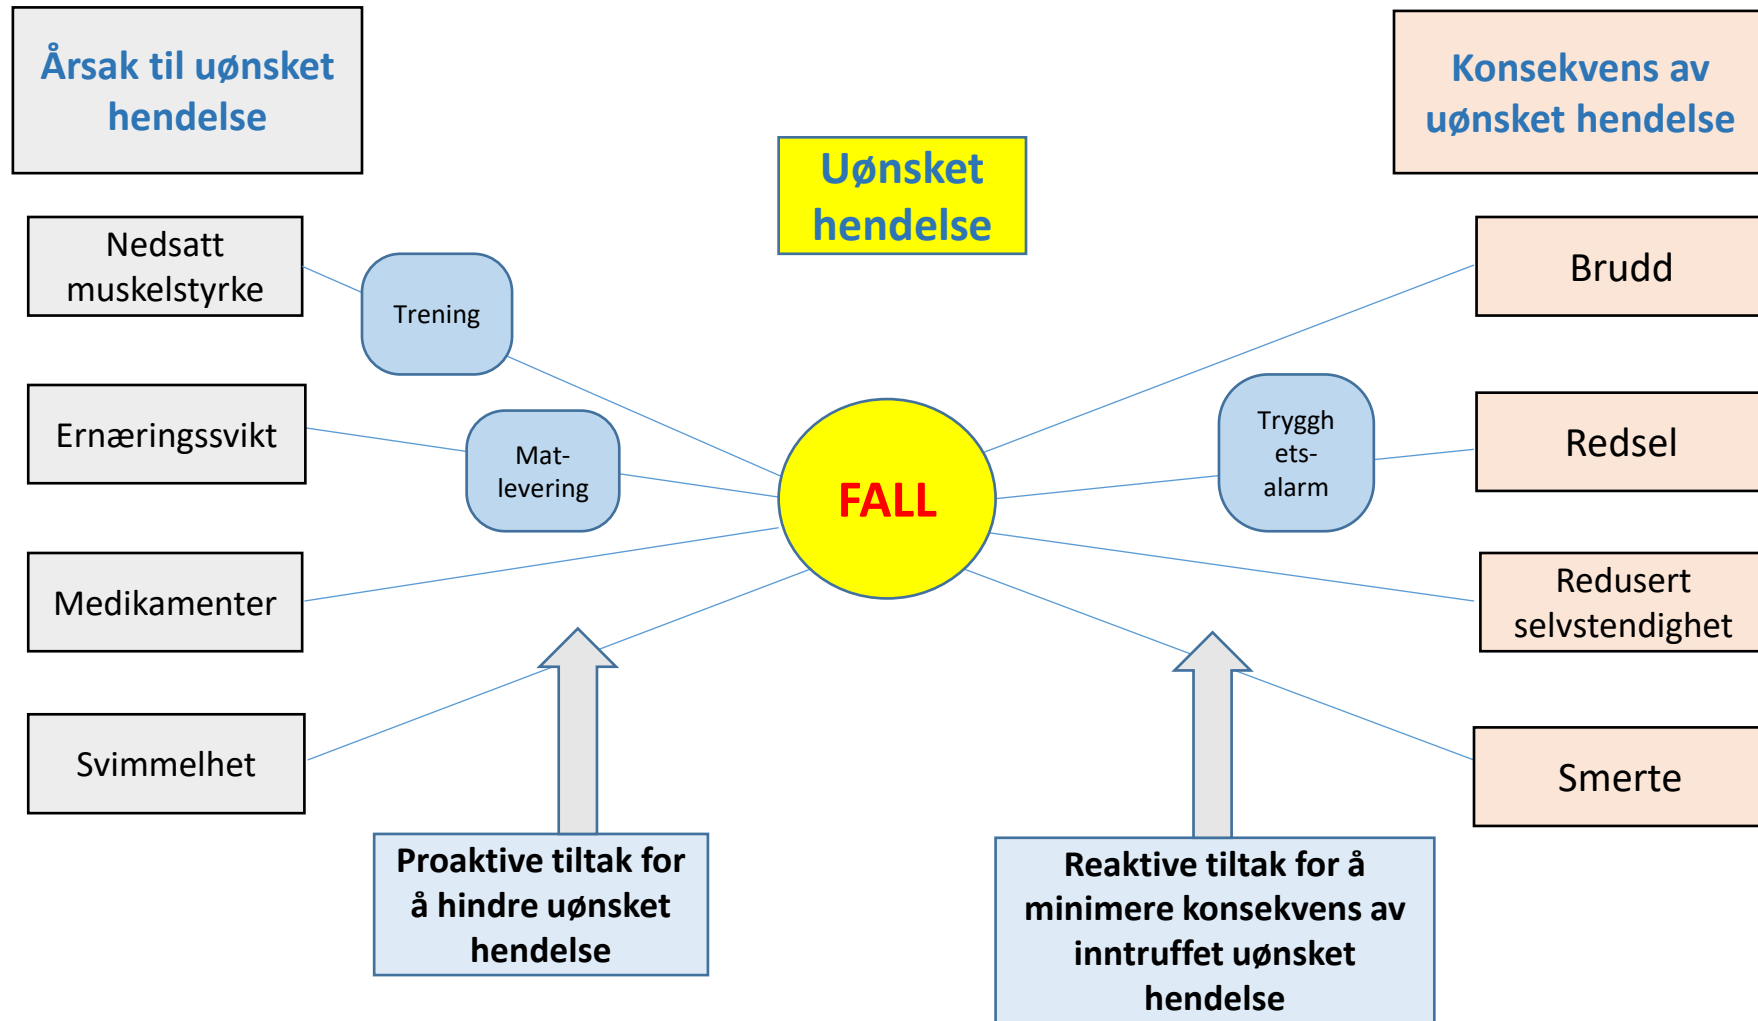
Årsak til uønsket hendelse

Uønsket hendelse

Konsekvens av uønsket hendelse

Nedsatt muskelstyrke

Trening

Ernæringssvikt

Mat-levering

Medikamenter

Svimmelhet

FALL

Trygghets-alarm

Brudd

Redsel

Redusert selvstendighet

Smerte

Proaktive tiltak for å hindre uønsket hendelse

Reaktive tiltak for å minimere konsekvens av inntruffet uønsket hendelse